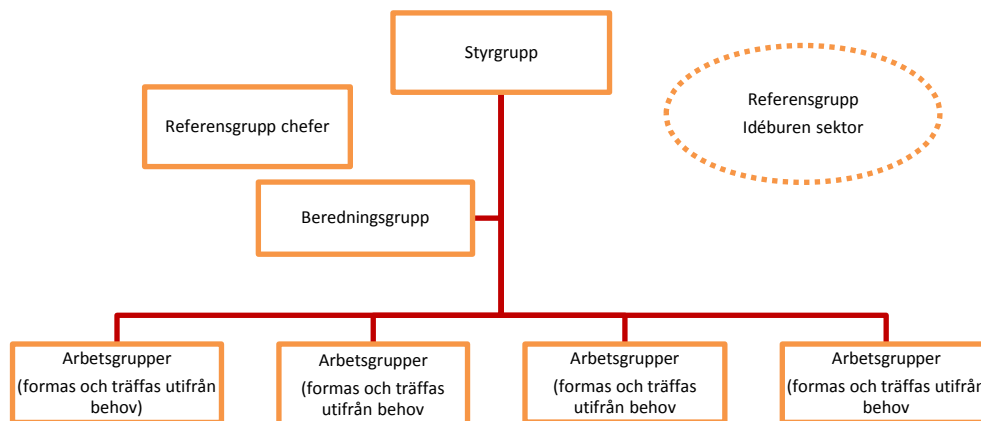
Styrgrupp

Referensgrupp chefer

Referensgrupp
Idéburen sektor

Beredningsgrupp

Arbetsgrupper
(formas och träffas utifrån behov)

Arbetsgrupper
(formas och träffas utifrån behov

Arbetsgrupper
(formas och träffas utifrån behov

Arbetsgrupper
(formas och träffas utifrån behov